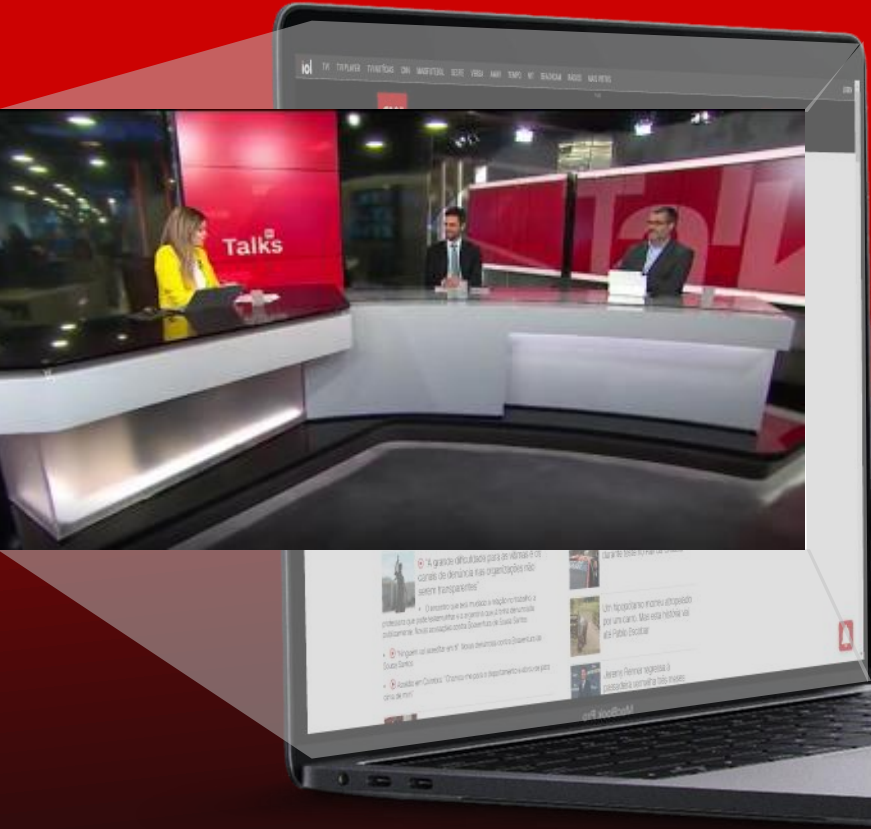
iol TVI TVI PLAYER TVI NOTÍCIAS CNN MAIS FUTEBOL SELFIE VIBRA MAXX TEMPO NIT SEKONDAMAIS RÁDIOS MAIS PETES

Talks

"A grande dificuldade para as vítimas é os canais de denúncia nas organizações não serem transparentes"

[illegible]

"Ninguém vai acreditar em ti". Novas denúncias contra Boaventura de Sousa Santos

Assédio em Coimbra: "Chamou-me para o departamento e disse-me para vir ter com ele"

durante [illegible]

Um hipopótamo morreu atropelado por um carro. Mas esta história vai até Pablo Escobar

Jeremy Renner regressa à passadeira vermelha três meses

MacBook Pro